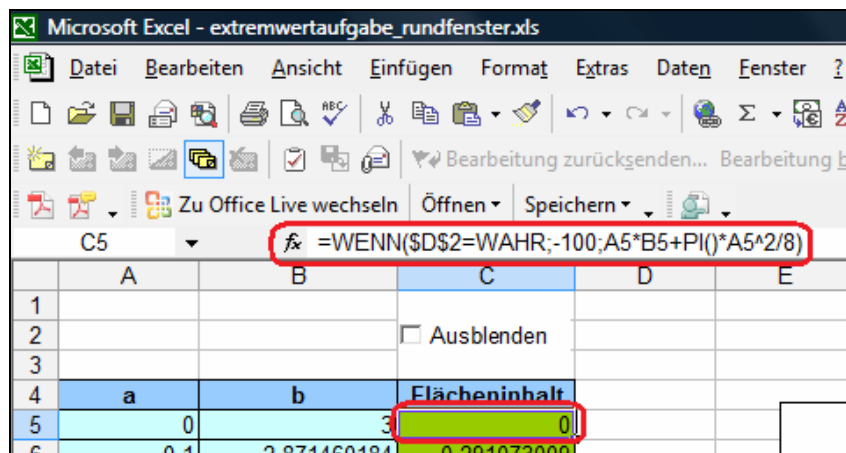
Microsoft Excel - extremwertaufgabe_rundfenster.xls

Datei Bearbeiten Ansicht Einfügen Format Extras Daten Fenster ?

Bearbeitung zurücksenden... Bearbeitung b

Zu Office Live wechseln Öffnen ▾ Speichern ▾

C5 $f_x$ =WENN($D$2=WAHR;-100;A5*B5+PI()*A5^2/8)

| | A | B | C | D | E |
|---|---|---|---|---|---|
| 1 | | | | | |
| 2 | | | ☐ Ausblenden | | |
| 3 | | | | | |
| 4 | a | b | Flächeninhalt | | |
| 5 | 0 | 3 | 0 | | |
| 6 | 0,1 | 2,871460184 | 0,291073009 | | |